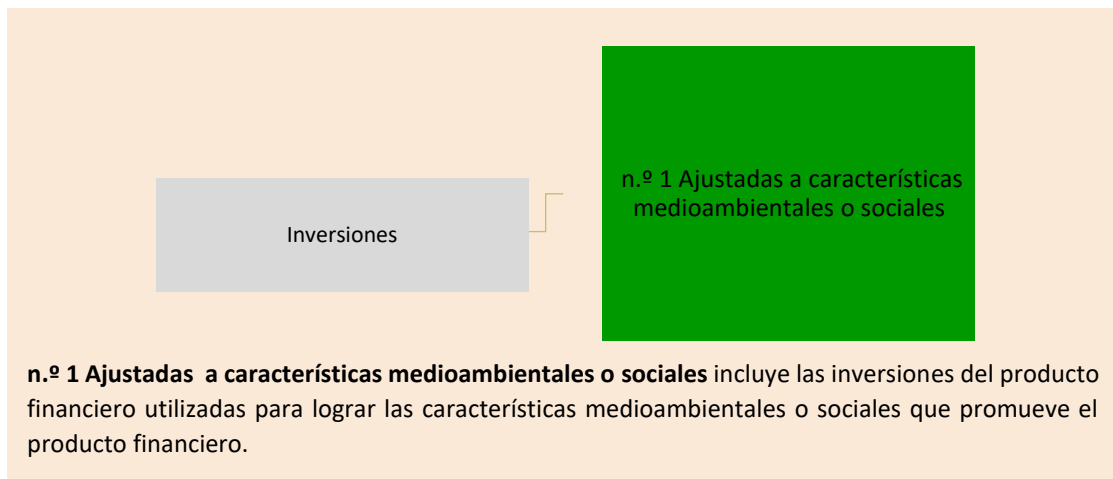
n.º 1 Ajustadas a características medioambientales o sociales

Inversiones

**n.º 1 Ajustadas a características medioambientales o sociales** incluye las inversiones del producto financiero utilizadas para lograr las características medioambientales o sociales que promueve el producto financiero.